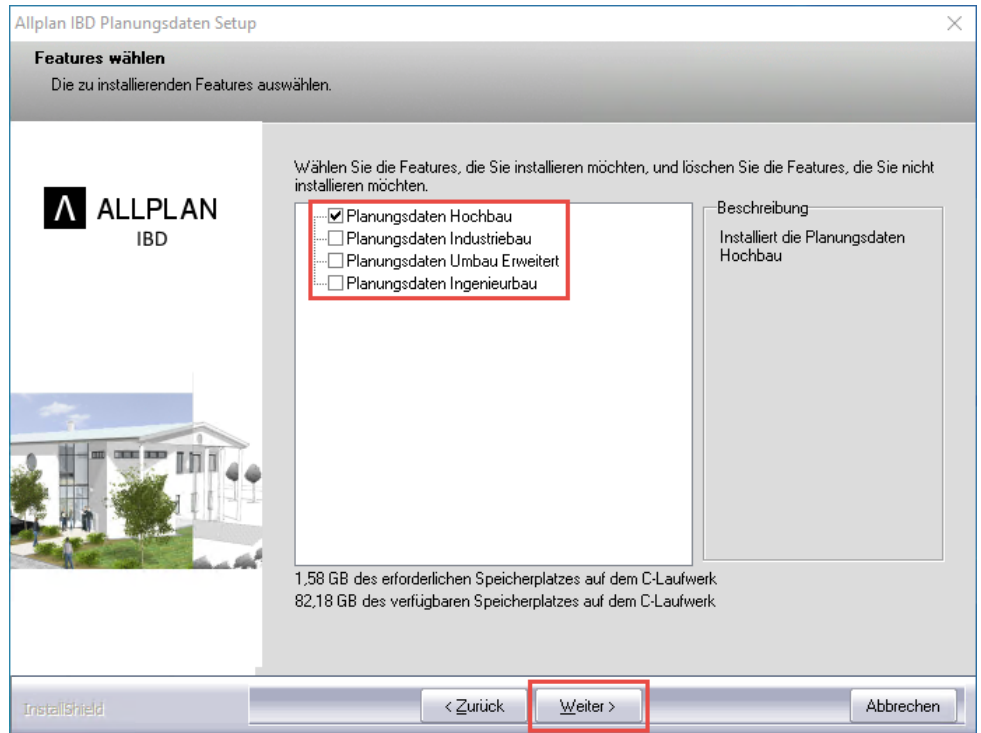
Allplan IBD Planungsdaten Setup

Features wählen

Die zu installierenden Features auswählen.

ALLPLAN
IBD

Wählen Sie die Features, die Sie installieren möchten, und löschen Sie die Features, die Sie nicht installieren möchten.

Planungsdaten Hochbau
Planungsdaten Industriebau
Planungsdaten Umbau Erweitert
Planungsdaten Ingenieurbau

Beschreibung

Installiert die Planungsdaten Hochbau

1,58 GB des erforderlichen Speicherplatzes auf dem C-Laufwerk
82,18 GB des verfügbaren Speicherplatzes auf dem C-Laufwerk

InstallShield

< Zurück

Weiter >

Abbrechen